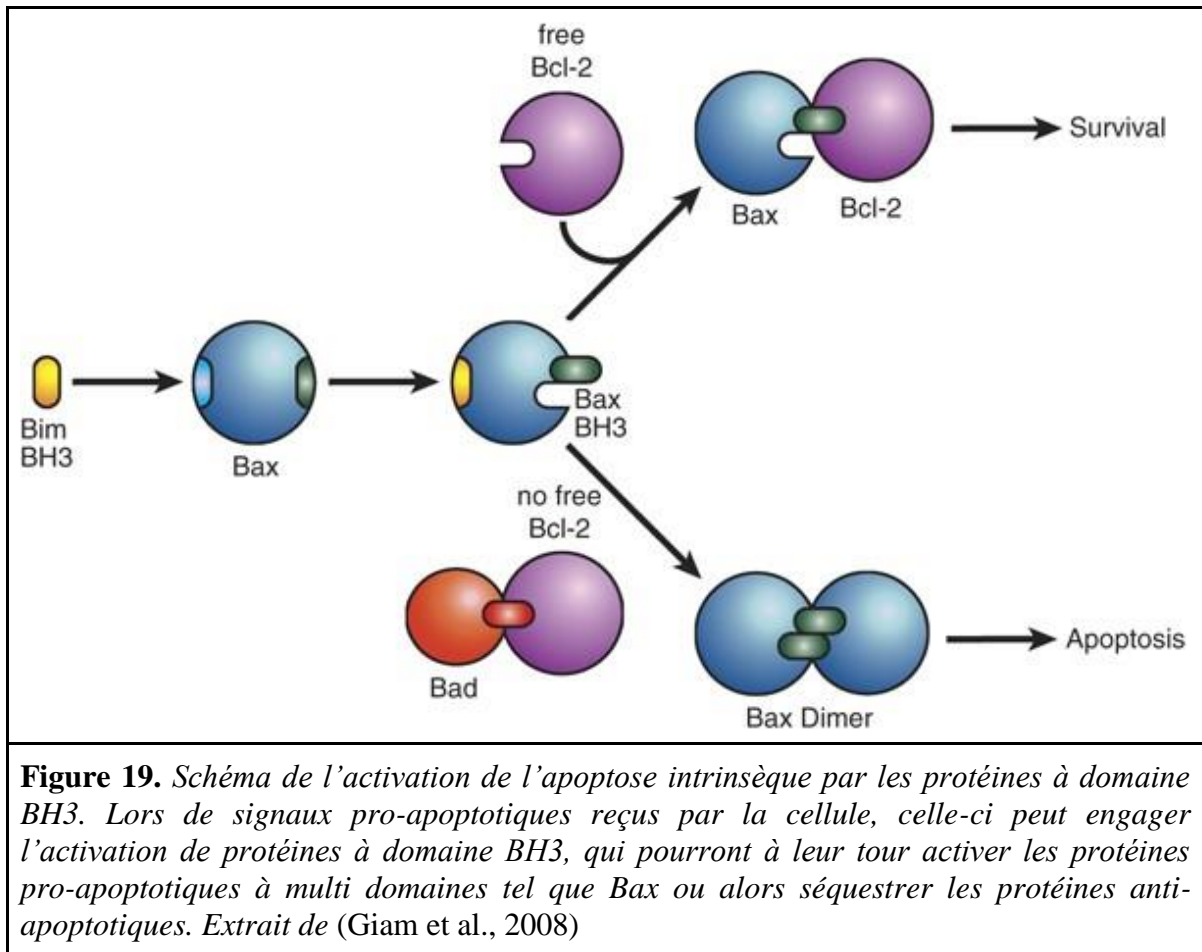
free Bcl-2

Survival

Bax

Bcl-2

Bim BH3

Bax

Bax BH3

no free Bcl-2

Bad

Apoptosis

Bax Dimer

**Figure 19.** *Schéma de l'activation de l'apoptose intrinsèque par les protéines à domaine BH3. Lors de signaux pro-apoptotiques reçus par la cellule, celle-ci peut engager l'activation de protéines à domaine BH3, qui pourront à leur tour activer les protéines pro-apoptotiques à multi domaines tel que Bax ou alors séquestrer les protéines anti-apoptotiques. Extrait de* (Giam et al., 2008)